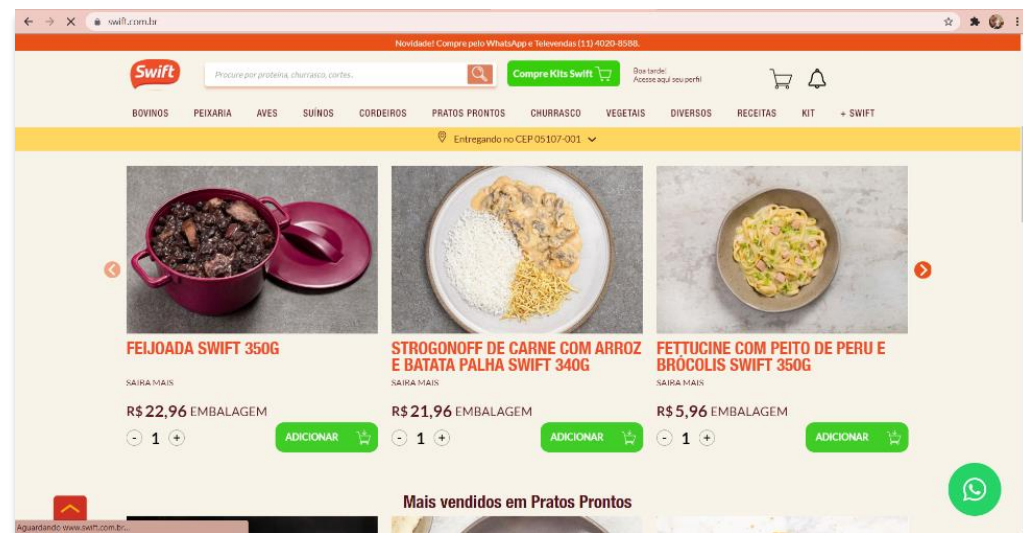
swift.com.br

Novidade! Compre pelo WhatsApp e Televendas (11) 4020-8588.

Swift

Procure por proteína, churrasco, cortes...

Compre Kits Swift

Boa tarde!
Acesse aqui seu perfil

BOVINOS PEIXARIA AVES SUÍNOS CORDEIROS PRATOS PRONTOS CHURRASCO VEGETAIS DIVERSOS RECEITAS KIT + SWIFT

Entregando no CEP 05107-001

FEIJOADA SWIFT 350G

SAIBA MAIS

R$ 22,96 EMBALAGEM

- 1 +

ADICIONAR

STROGONOFF DE CARNE COM ARROZ E BATATA PALHA SWIFT 340G

SAIBA MAIS

R$ 21,96 EMBALAGEM

- 1 +

ADICIONAR

FETTUCINE COM PEITO DE PERU E BRÓCOLIS SWIFT 350G

SAIBA MAIS

R$ 5,96 EMBALAGEM

- 1 +

ADICIONAR

Mais vendidos em Pratos Prontos

Aguardando www.swift.com.br...